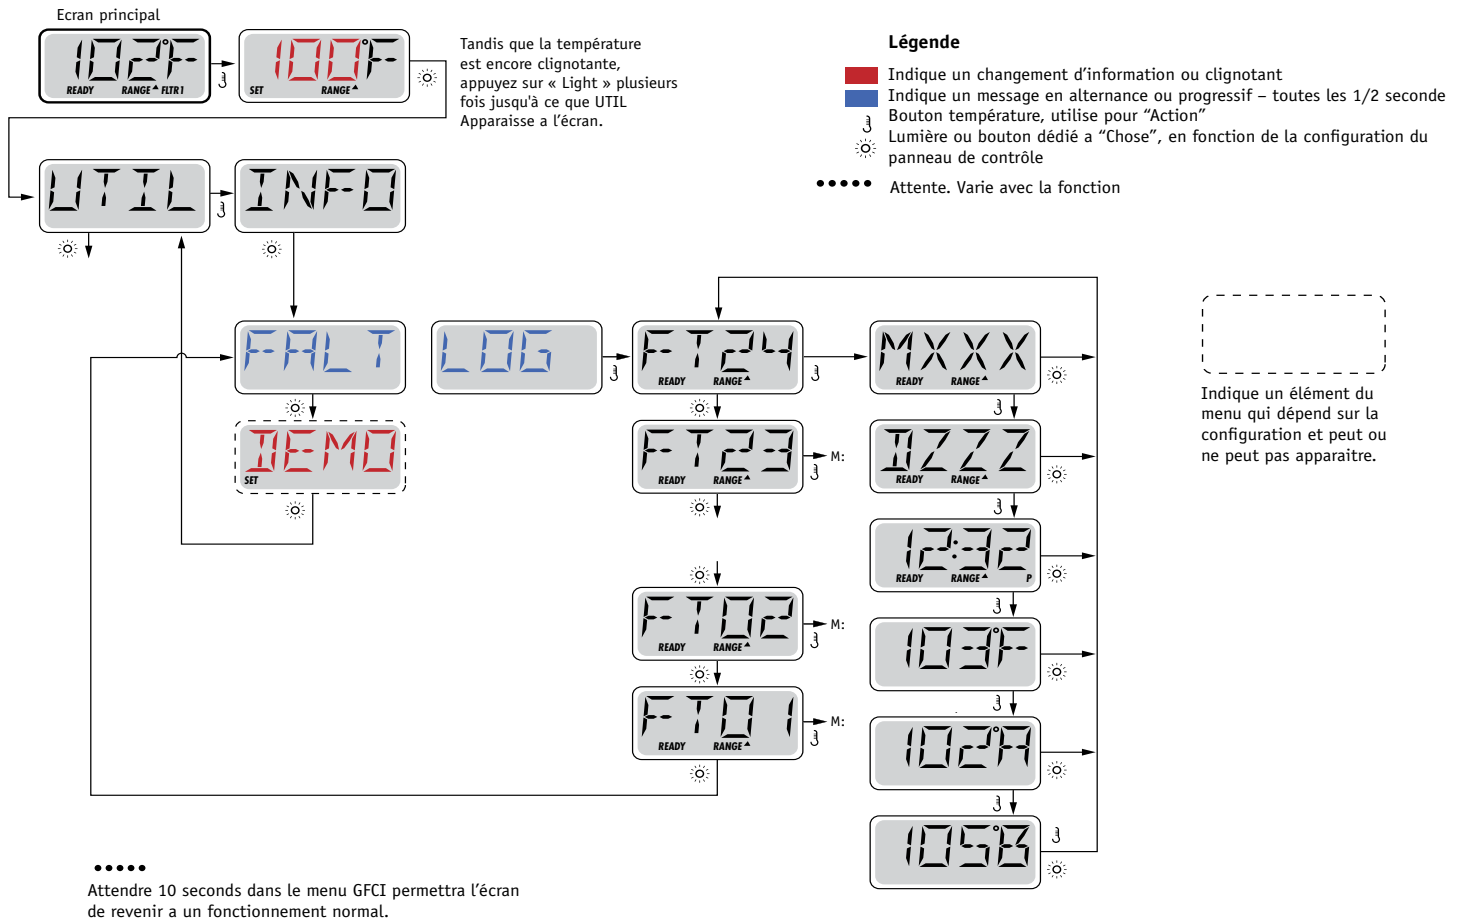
Ecran principal

102°F
READY RANGE FLTR1

100°F
SET RANGE

Tandis que la température est encore clignotante, appuyez sur « Light » plusieurs fois jusqu'à ce que UTIL Apparaisse a l'écran.

Légende

Indique un changement d'information ou clignotant
Indique un message en alternance ou progressif – toutes les 1/2 seconde
Bouton température, utilise pour "Action"
Lumière ou bouton dédié a "Chose", en fonction de la configuration du panneau de contrôle
Attente. Varie avec la fonction

UTIL

INFO

FALT

LOG

FT24
READY RANGE

MXXX
READY RANGE

DEMO
SET

FT23
READY RANGE
M:

DZZZ
READY RANGE

12:32
READY RANGE P

FT02
READY RANGE
M:

103°F

FT01
READY RANGE
M:

102°A

105°B

Indique un élément du menu qui dépend sur la configuration et peut ou ne peut pas apparaitre.

Attendre 10 seconds dans le menu GFCI permettra l'écran de revenir a un fonctionnement normal.